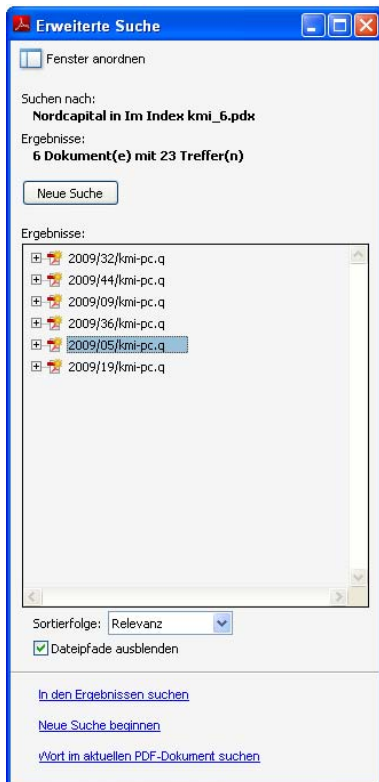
Erweiterte Suche

Fenster anordnen

Suchen nach:
Nordcapital in Im Index kmi_6.pdx

Ergebnisse:
6 Dokument(e) mit 23 Treffer(n)

Neue Suche

Ergebnisse:

2009/32/kmi-pc.q
2009/44/kmi-pc.q
2009/09/kmi-pc.q
2009/36/kmi-pc.q
2009/05/kmi-pc.q
2009/19/kmi-pc.q

Sortierfolge: Relevanz

Dateipfade ausblenden

In den Ergebnissen suchen

Neue Suche beginnen

Wort im aktuellen PDF-Dokument suchen